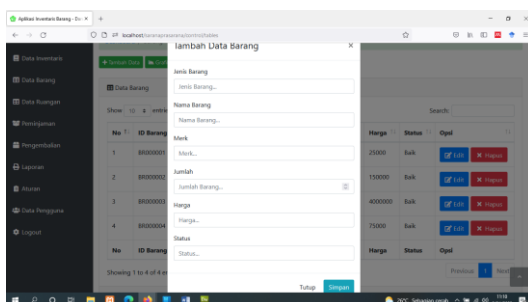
Aplikasi Inventaris Barang - Da ×

localhost/sarana/prasarana/admin/tables

Data Inventaris

Data Barang

Data Ruangan

Peminjaman

Pengembalian

Laporan

Aturan

Data Pengguna

Logout

+ Tambah Data

Data Barang

Show 10 entries

Search:

| No | ID Barang | | Harga | Status | Opsi |
|---|---|---|---|---|---|
| 1 | BR000001 | | 25000 | Baik | Edit ✖ Hapus |
| 2 | BR000002 | | 150000 | Baik | Edit ✖ Hapus |
| 3 | BR000003 | | 4000000 | Baik | Edit ✖ Hapus |
| 4 | BR000004 | | 75000 | Baik | Edit ✖ Hapus |
| No | ID Barang | | Harga | Status | Opsi |

Showing 1 to 4 of 4 entries

Previous 1 Next

Tambah Data Barang

×

Jenis Barang

Jenis Barang...

Nama Barang

Nama Barang...

Merk

Merk...

Jumlah

Jumlah Barang...

Harga

Harga...

Status

Status...

Tutup Simpan

26°C Sebagian cerah

11:18